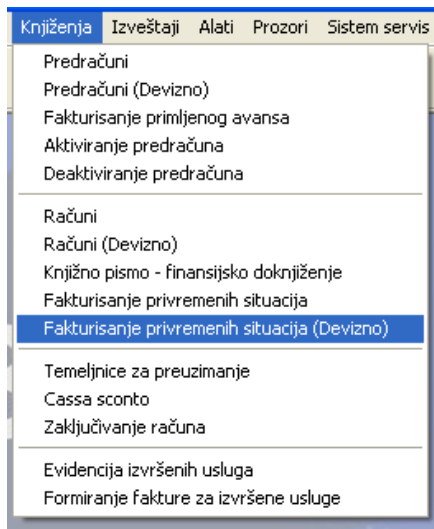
Knjiženja Izveštaji Alati Prozori Sistem servis

Predračuni
Predračuni (Devizno)
Fakturisanje primljenog avansa
Aktiviranje predračuna
Deaktiviranje predračuna

Računi
Računi (Devizno)
Knjižno pismo - finansijsko doknjiženje
Fakturisanje privremenih situacija
Fakturisanje privremenih situacija (Devizno)

Temeljnice za preuzimanje
Cassa sconto
Zaključivanje računa

Evidencija izvršenih usluga
Formiranje fakture za izvršene usluge